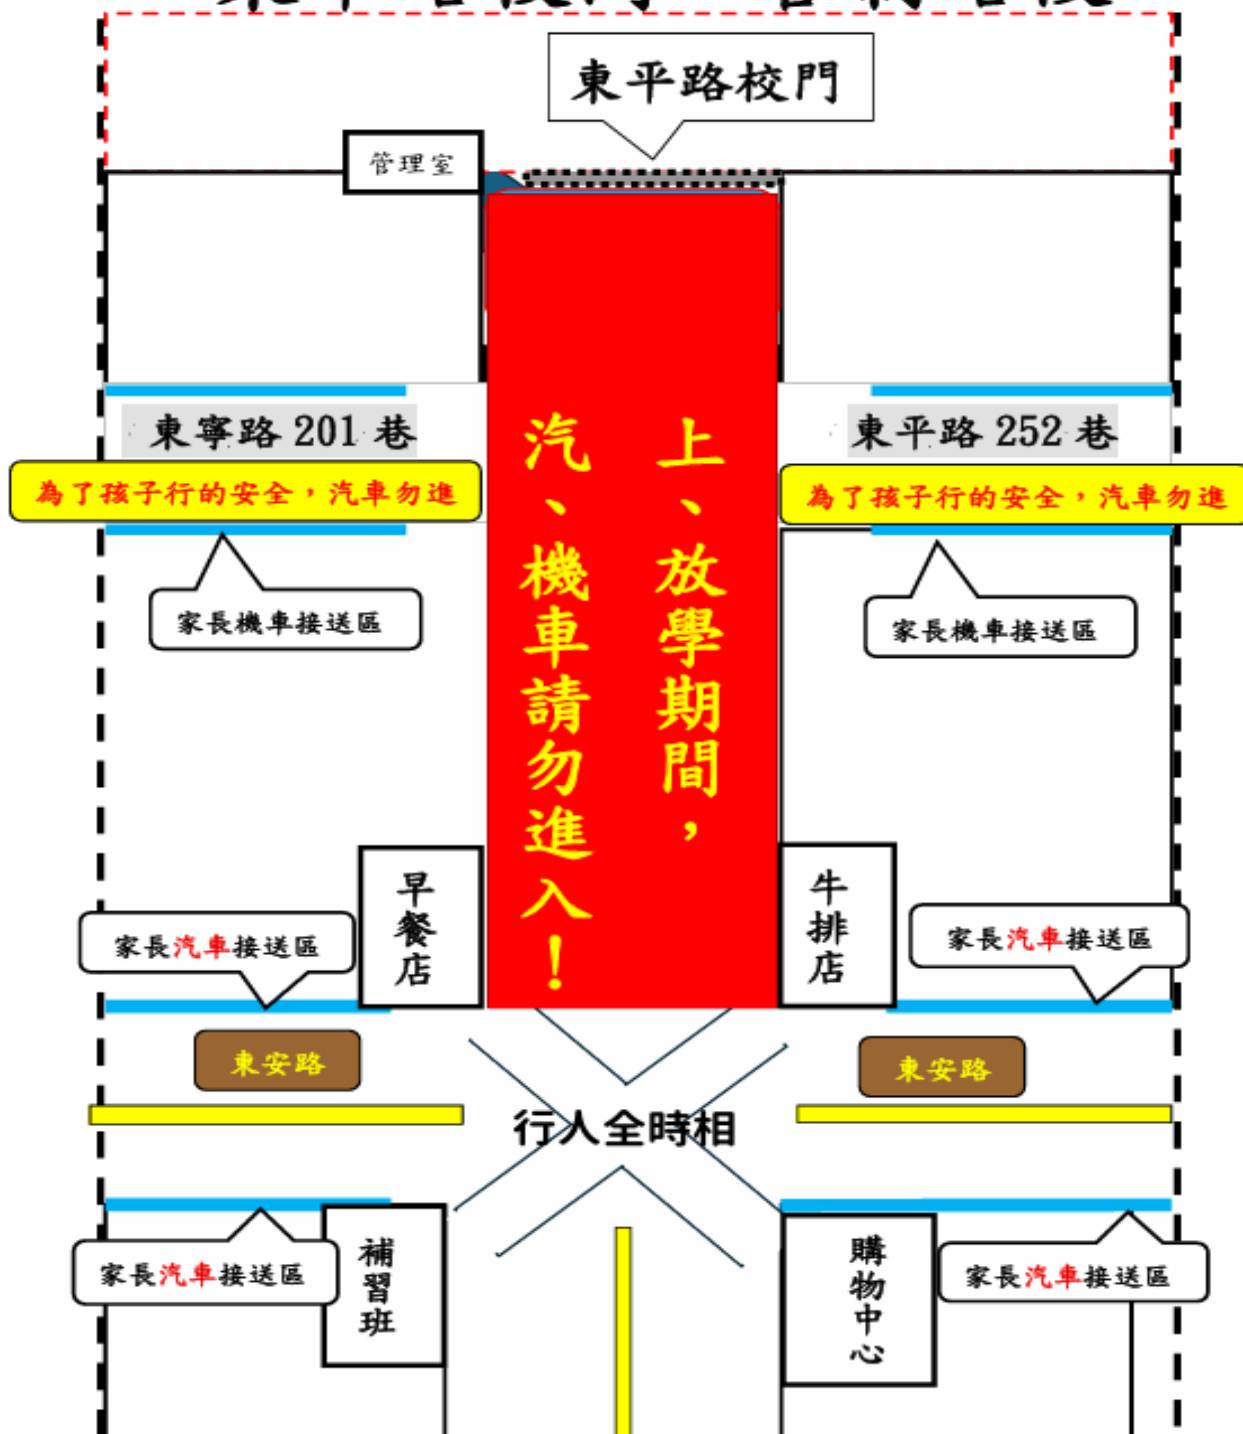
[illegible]

東平路校門

管理室

東寧路 201 巷

為了孩子行的安全，汽車勿進

家長機車接送區

東平路 252 巷

為了孩子行的安全，汽車勿進

家長機車接送區

上、放學期間，汽、機車請勿進入！

早餐店

牛排店

家長汽車接送區

家長汽車接送區

東安路

東安路

行人全時相

補習班

購物中心

家長汽車接送區

家長汽車接送區